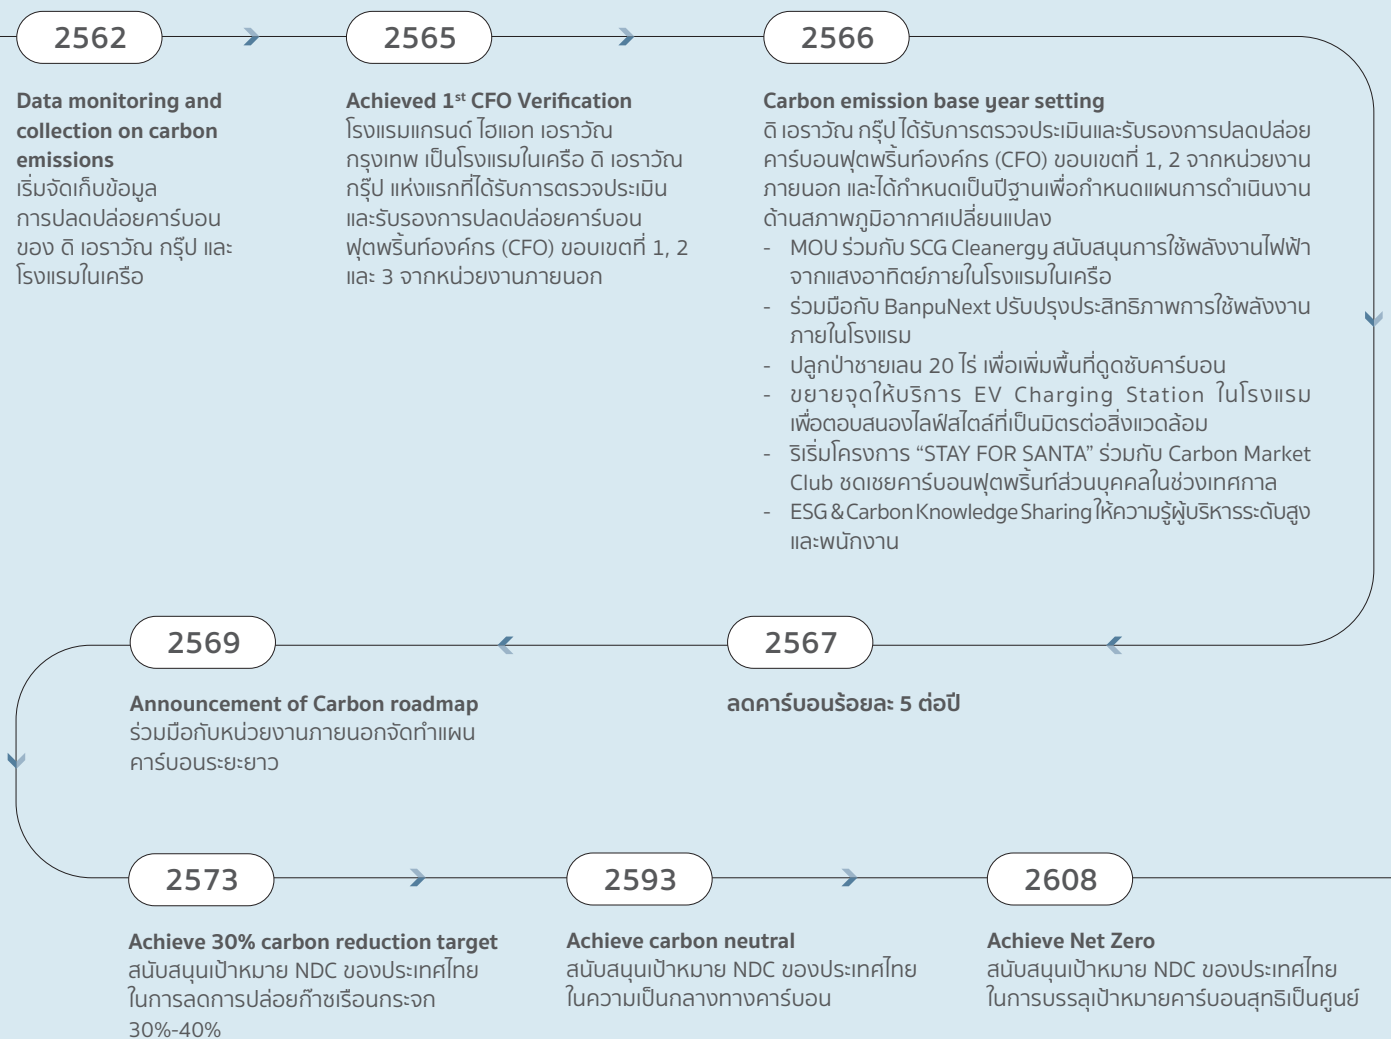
2562

Data monitoring and collection on carbon emissions
เริ่มจัดเก็บข้อมูลการปลดปล่อยคาร์บอนของ ดิ เอราวัณ กรุ๊ป และโรงแรมในเครือ

2565

Achieved 1$^{st}$ CFO Verification
โรงแรมแกรนด์ ไฮแอท เอราวัณ กรุงเทพ เป็นโรงแรมในเครือ ดิ เอราวัณ กรุ๊ป แห่งแรกที่ได้รับการตรวจประเมินและรับรองการปลดปล่อยคาร์บอนฟุตพริ้นท์องค์กร (CFO) ขอบเขตที่ 1, 2 และ 3 จากหน่วยงานภายนอก

2566

Carbon emission base year setting
ดิ เอราวัณ กรุ๊ป ได้รับการตรวจประเมินและรับรองการปลดปล่อยคาร์บอนฟุตพริ้นท์องค์กร (CFO) ขอบเขตที่ 1, 2 จากหน่วยงานภายนอก และได้กำหนดเป็นปีฐานเพื่อกำหนดแผนการดำเนินงานด้านสภาพภูมิอากาศเปลี่ยนแปลง
- MOU ร่วมกับ SCG Cleanergy สนับสนุนการใช้พลังงานไฟฟ้าจากแสงอาทิตย์ภายในโรงแรมในเครือ
- ร่วมมือกับ BanpuNext ปรับปรุงประสิทธิภาพการใช้พลังงานภายในโรงแรม
- ปลูกป่าชายเลน 20 ไร่ เพื่อเพิ่มพื้นที่ดูดซับคาร์บอน
- ขยายจุดให้บริการ EV Charging Station ในโรงแรมเพื่อตอบสนองไลฟ์สไตล์ที่เป็นมิตรต่อสิ่งแวดล้อม
- ริเริ่มโครงการ "STAY FOR SANTA" ร่วมกับ Carbon Market Club ชดเชยคาร์บอนฟุตพริ้นท์ส่วนบุคคลในช่วงเทศกาล
- ESG & Carbon Knowledge Sharing ให้ความรู้ผู้บริหารระดับสูงและพนักงาน

2569

Announcement of Carbon roadmap
ร่วมมือกับหน่วยงานภายนอกจัดทำแผนคาร์บอนระยะยาว

2567

ลดคาร์บอนร้อยละ 5 ต่อปี

2573

Achieve 30% carbon reduction target
สนับสนุนเป้าหมาย NDC ของประเทศไทยในการลดการปล่อยก๊าซเรือนกระจก 30%-40%

2593

Achieve carbon neutral
สนับสนุนเป้าหมาย NDC ของประเทศไทยในความเป็นกลางทางคาร์บอน

2608

Achieve Net Zero
สนับสนุนเป้าหมาย NDC ของประเทศไทยในการบรรลุเป้าหมายคาร์บอนสุทธิเป็นศูนย์